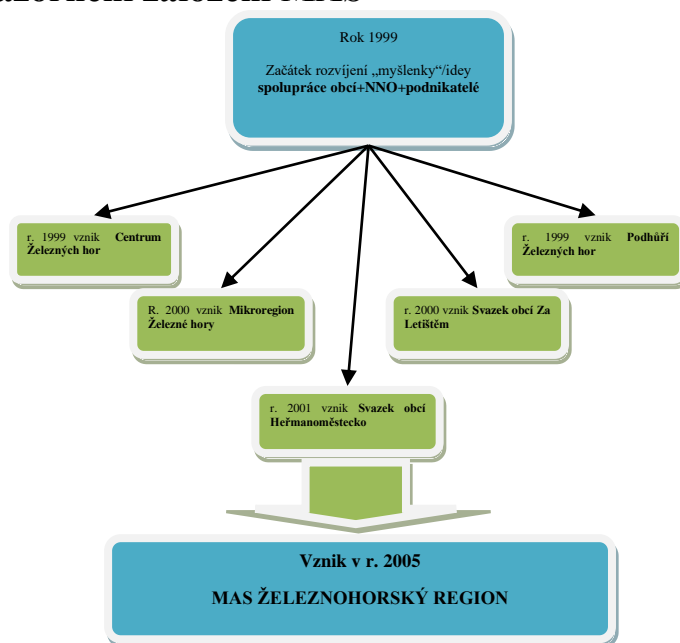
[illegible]

Rok 1999

Začátek rozvíjení „myšlenky“/idey **spolupráce obcí+NNO+podnikatelé**

r. 1999 vznik **Centrum Železných hor**

r. 1999 vznik **Podhůří Železných hor**

R. 2000 vznik **Mikroregion Železné hory**

r. 2000 vznik **Svazek obcí Za Letištěm**

r. 2001 vznik **Svazek obcí Heřmanoměstecko**

**Vznik v r. 2005**

**MAS ŽELEZNOHORSKÝ REGION**